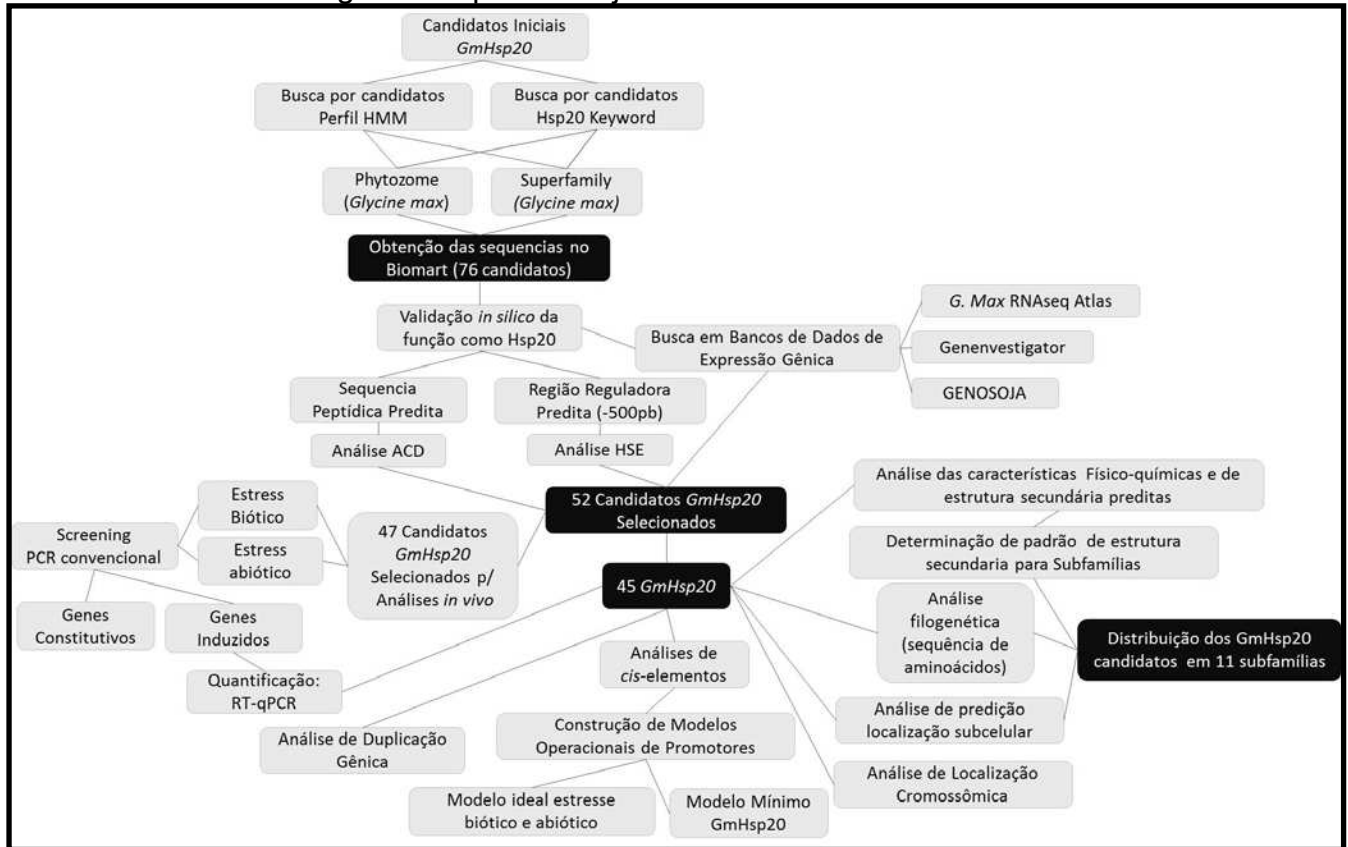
Candidatos Iniciais
*GmHsp20*

Busca por candidatos
Perfil HMM

Busca por candidatos
Hsp20 Keyword

Phytozome
(*Glycine max*)

Superfamily
(*Glycine max)*

Obtenção das sequencias no Biomart (76 candidatos)

Validação *in silico* da função como Hsp20

Busca em Bancos de Dados de Expressão Gênica

*G. Max* RNAseq Atlas

Genenvestigator

GENOSOJA

Sequencia Peptídica Predita

Região Reguladora Predita (-500pb)

Análise ACD

Análise HSE

52 Candidatos *GmHsp20* Selecionados

Análise das características Físico-químicas e de estrutura secundária preditas

Determinação de padrão de estrutura secundaria para Subfamílias

Estress Biótico

Estress abiótico

Screening
PCR convencional

47 Candidatos *GmHsp20* Selecionados p/ Análises *in vivo*

45 *GmHsp20*

Análise filogenética (sequência de aminoácidos)

Distribuição dos GmHsp20 candidatos em 11 subfamílias

Genes Constitutivos

Genes Induzidos

Quantificação:
RT-qPCR

Análises de *cis*-elementos

Análise de predição localização subcelular

Análise de Duplicação Gênica

Construção de Modelos Operacionais de Promotores

Análise de Localização Cromossômica

Modelo ideal estresse biótico e abiótico

Modelo Mínimo GmHsp20